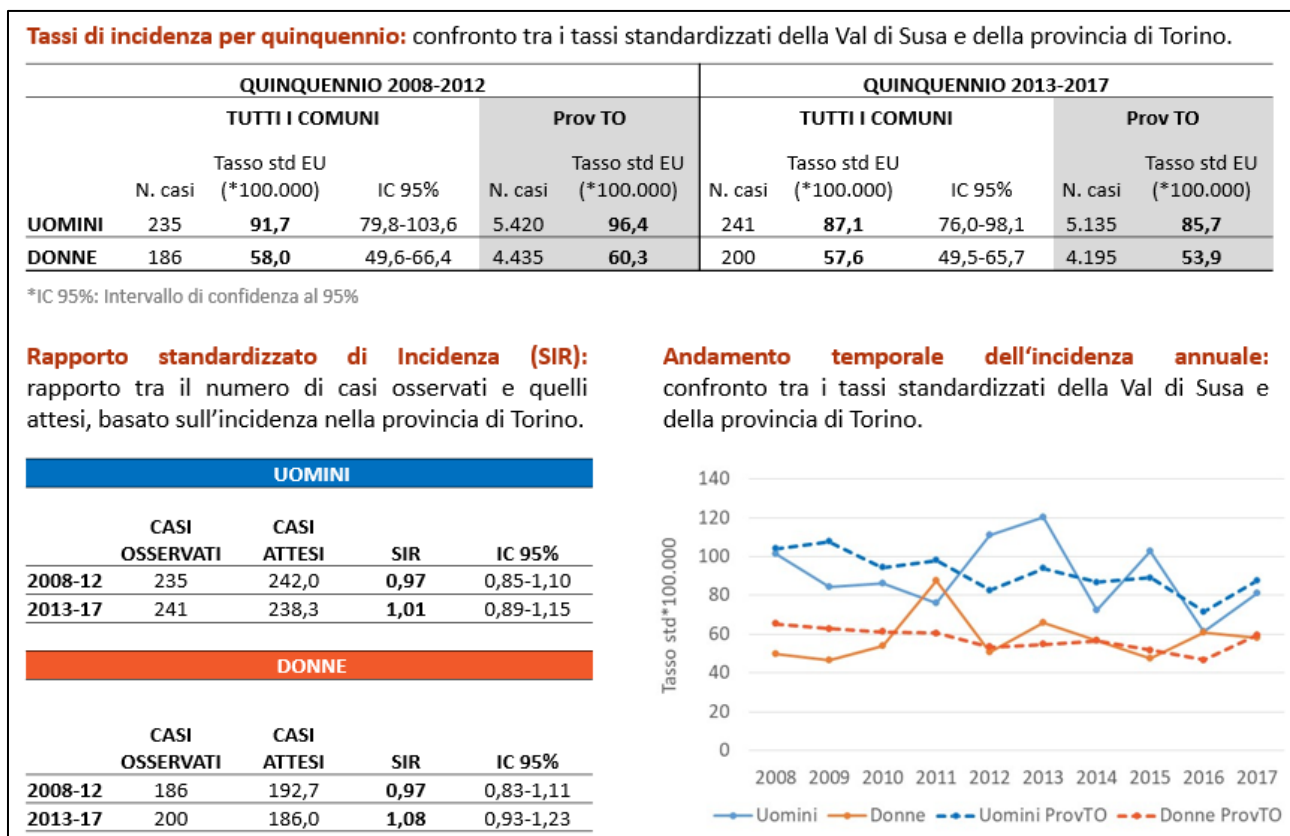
**Tassi di incidenza per quinquennio:** confronto tra i tassi standardizzati della Val di Susa e della provincia di Torino.

| | QUINQUENNIO 2008-2012 | | | | | QUINQUENNIO 2013-2017 | | | | |
|---|---|---|---|---|---|---|---|---|---|---|
| | TUTTI I COMUNI | | | Prov TO | | TUTTI I COMUNI | | | Prov TO | |
| | N. casi | Tasso std EU (*100.000) | IC 95% | N. casi | Tasso std EU (*100.000) | N. casi | Tasso std EU (*100.000) | IC 95% | N. casi | Tasso std EU (*100.000) |
| **UOMINI** | 235 | **91,7** | 79,8-103,6 | 5.420 | **96,4** | 241 | **87,1** | 76,0-98,1 | 5.135 | **85,7** |
| **DONNE** | 186 | **58,0** | 49,6-66,4 | 4.435 | **60,3** | 200 | **57,6** | 49,5-65,7 | 4.195 | **53,9** |

*IC 95%: Intervallo di confidenza al 95%

**Rapporto standardizzato di Incidenza (SIR):** rapporto tra il numero di casi osservati e quelli attesi, basato sull'incidenza nella provincia di Torino.

UOMINI

| | CASI OSSERVATI | CASI ATTESI | SIR | IC 95% |
|---|---|---|---|---|
| **2008-12** | 235 | 242,0 | **0,97** | 0,85-1,10 |
| **2013-17** | 241 | 238,3 | **1,01** | 0,89-1,15 |

DONNE

| | CASI OSSERVATI | CASI ATTESI | SIR | IC 95% |
|---|---|---|---|---|
| **2008-12** | 186 | 192,7 | **0,97** | 0,83-1,11 |
| **2013-17** | 200 | 186,0 | **1,08** | 0,93-1,23 |

**Andamento temporale dell'incidenza annuale:** confronto tra i tassi standardizzati della Val di Susa e della provincia di Torino.

Tasso std*100.000
140
120
100
80
60
40
20
0
2008 2009 2010 2011 2012 2013 2014 2015 2016 2017
Uomini Donne Uomini ProvTO Donne ProvTO